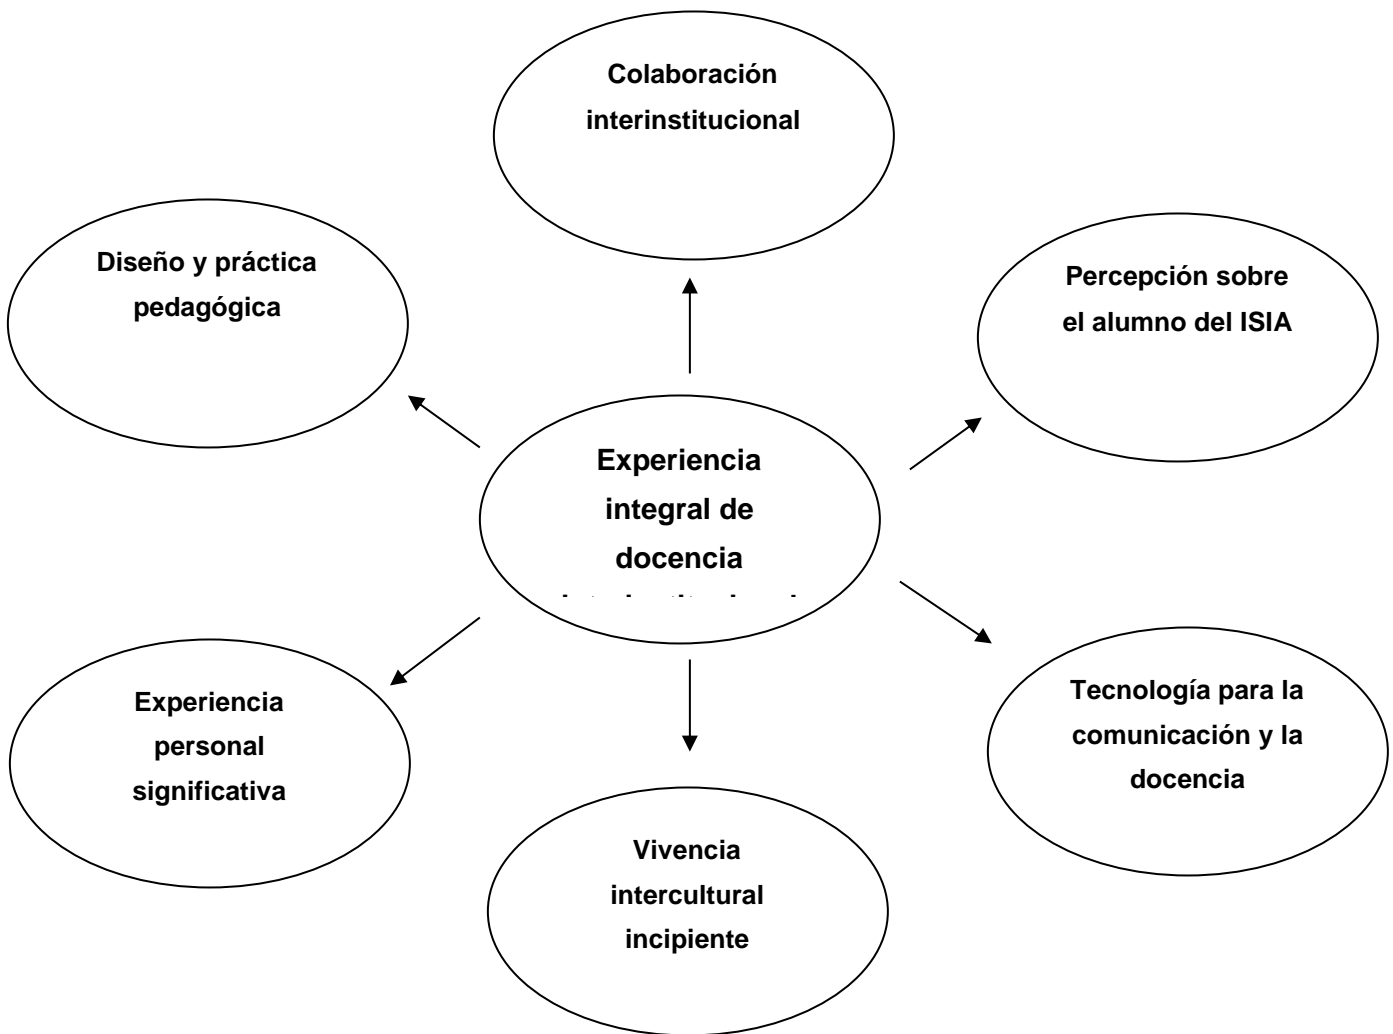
Colaboración interinstitucional

Diseño y práctica pedagógica

Percepción sobre el alumno del ISIA

Experiencia integral de docencia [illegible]

Experiencia personal significativa

Tecnología para la comunicación y la docencia

Vivencia intercultural incipiente